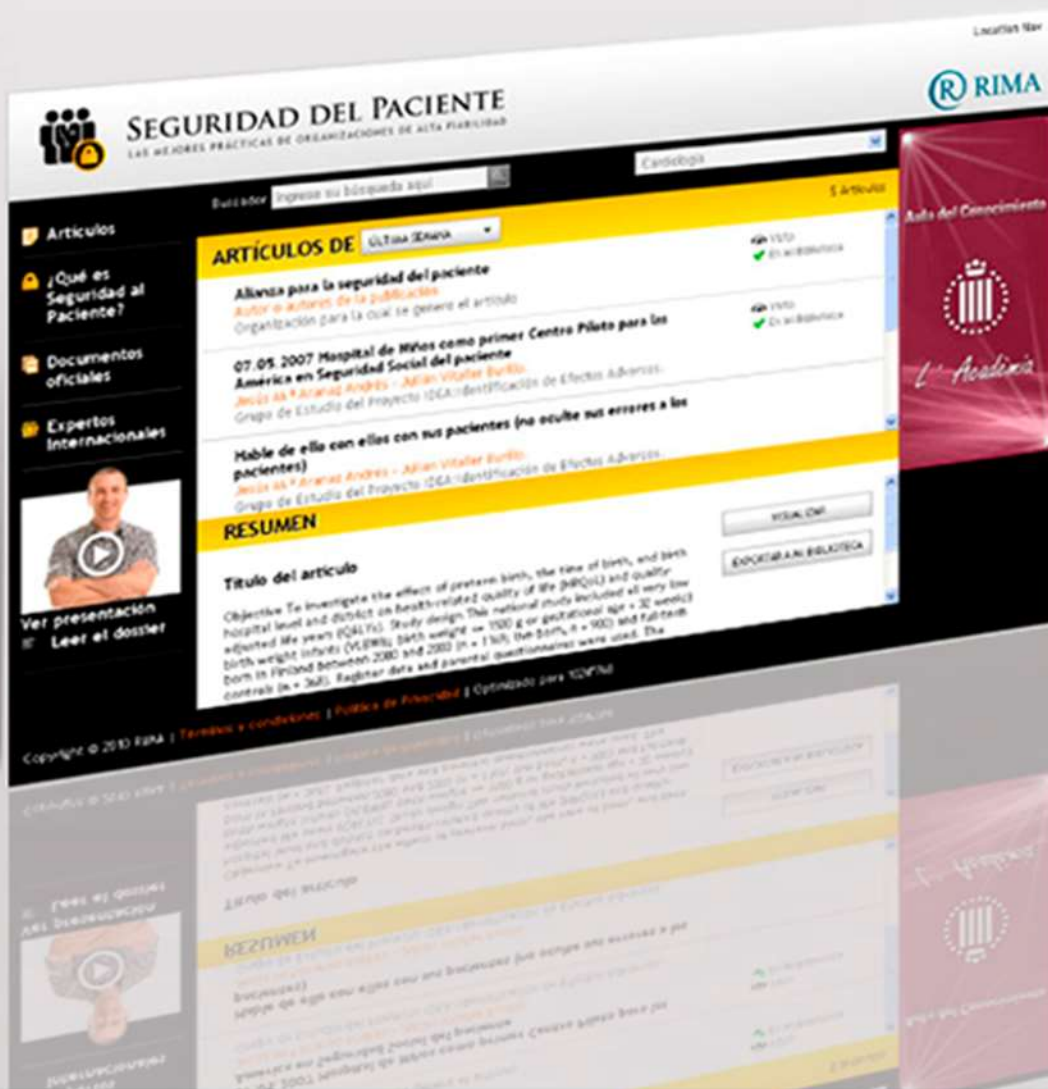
Location Nav

SEGURIDAD DEL PACIENTE
LAS MEJORES PRÁCTICAS DE ORGANIZACIONES DE ALTA FIABILIDAD

RIMA

Cardiología

Buscador Ingrese su búsqueda aquí

5 Artículos

Artículos

¿Qué es Seguridad al Paciente?

Documentos oficiales

Expertos Internacionales

Ver presentación
Leer el dossier

ARTÍCULOS DE Ultima semana

Visto
En mi Biblioteca

Alianza para la seguridad del paciente
Autor o autores de la publicación
Organización para la cual se genero el artículo

Visto
En mi Biblioteca

07.05.2007 Hospital de Niños como primer Centro Piloto para las América en Seguridad Social del paciente
Jesús Ais Aranaz Andrés - Julián Vitaller Burillo
Grupo de Estudio del Proyecto IDEA: Identificación de Efectos Adversos.

Hable de ello con ellos con sus pacientes (no oculte sus errores a los pacientes)
Jesús Aranaz Andrés - Julián Vitaller Burillo
Grupo de Estudio del Proyecto IDEA: Identificación de Efectos Adversos.

RESUMEN

VISUALIZAR

EXPORTAR A MI BIBLIOTECA

Título del artículo

Objective To investigate the effects of preterm birth, the time of birth, and birth hospital level and district on health-related quality of life (HRQoL) and quality-adjusted life years (QALYs). Study design This national study included all very low birth weight infants (VLBWIs; birth weight <= 1500 g or gestational age < 32 weeks) born in Finland between 2000 and 2003 (n = 1169; live births, n = 900) and full-term controls (n = 368). Register data and parental questionnaires were used. The

Aula del Conocimiento

L' Academia

Copyright © 2010 RIMA | Términos y condiciones | Política de Privacidad | Optimizado para 1024*768